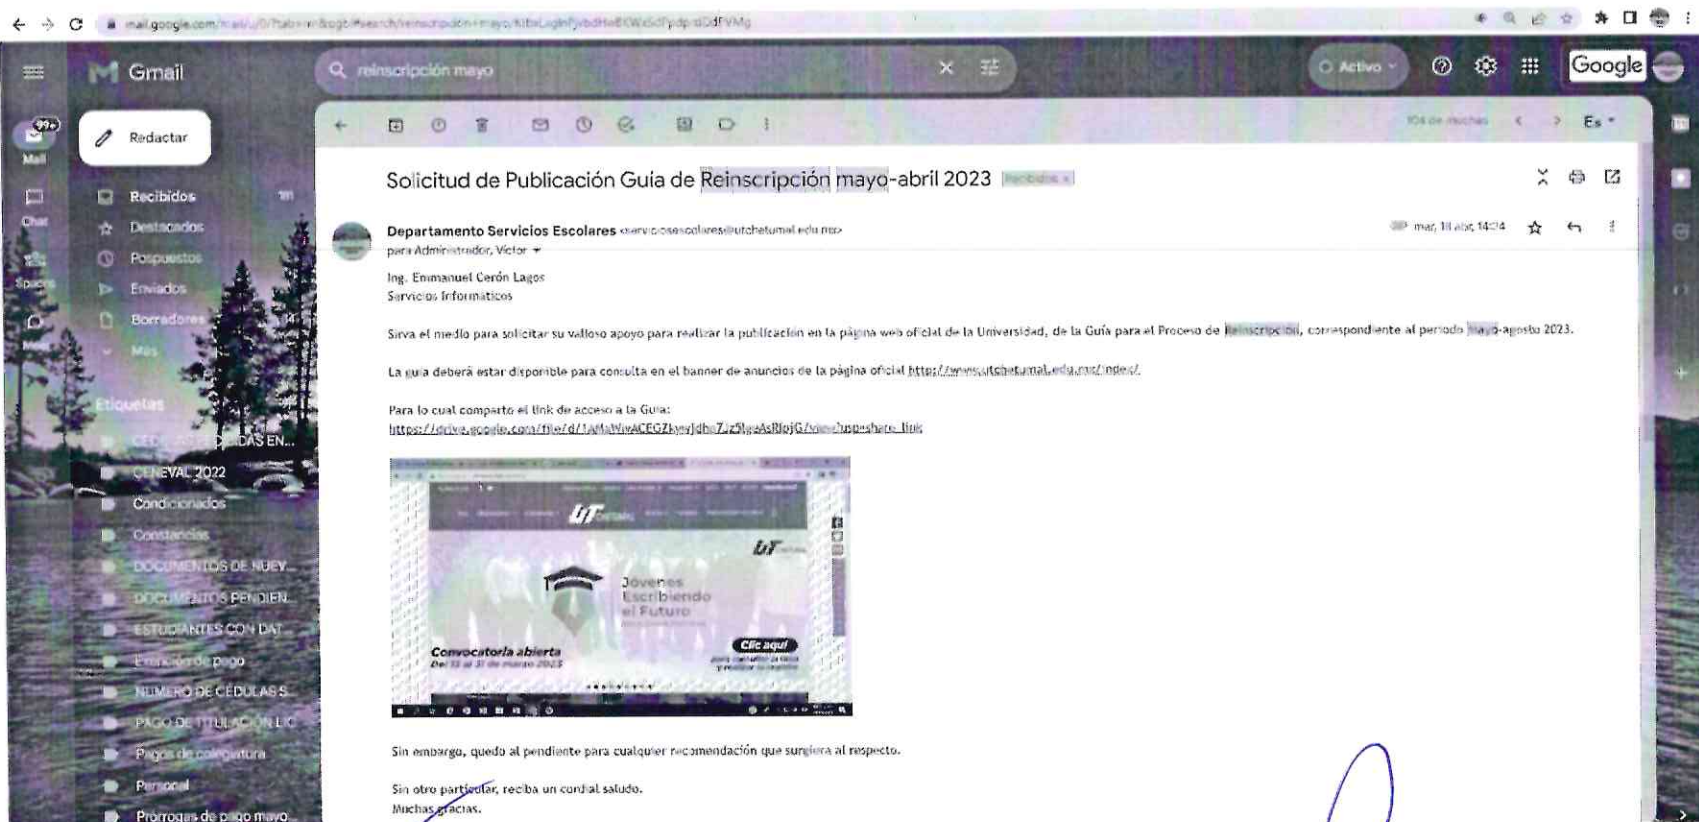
mail.google.com/mail/u/0/?tab=rm&ogbl#search/reinscripcion+mayo/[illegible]

Gmail

reinscripción mayo

Activo

Google

99+

Mail

Chat

Spaces

Meet

Redactar

Recibidos

Destacados

Pospuestos

Enviados

Borradores

Más

Etiquetas

CEDULAS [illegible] EN...

CENEVAL 2022

Condicionados

Constancias

DOCUMENTOS DE NUEV...

DOCUMENTOS PENDIEN...

ESTUDIANTES CON DAT...

Exención de pago

NUMERO DE CEDULAS S...

PAGO DE TITULACION L...

Pagos de colegiatura

Personal

Prorrogas de pago mayo...

Es

Solicitud de Publicación Guía de Reinscripción mayo-abril 2023 Recibidos x

Departamento Servicios Escolares <serviciosescolares@utchetumal.edu.mx>

para Administrador, Victor

mar, 18 abr, 14:24

Ing. Emmanuel Cerón Lagos
Servicios Informáticos

Sirva el medio para solicitar su valioso apoyo para realizar la publicación en la página web oficial de la Universidad, de la Guía para el Proceso de Reinscripción, correspondiente al periodo mayo-agosto 2023.

La guía deberá estar disponible para consulta en el banner de anuncios de la página oficial http://www.utchetumal.edu.mx/index/

Para lo cual comparto el link de acceso a la Guía:
https://drive.google.com/file/d/1aMaNvACEGZkyylgdhe7Jz5lsaAsRlojG/view?usp=share_link

UT

Jóvenes Escribiendo el Futuro

Convocatoria abierta
Del 13 al 31 de marzo 2023

Clic aquí

Sin embargo, quedo al pendiente para cualquier recomendación que surgiera al respecto.

Sin otro particular, reciba un cordial saludo.
Muchas gracias.